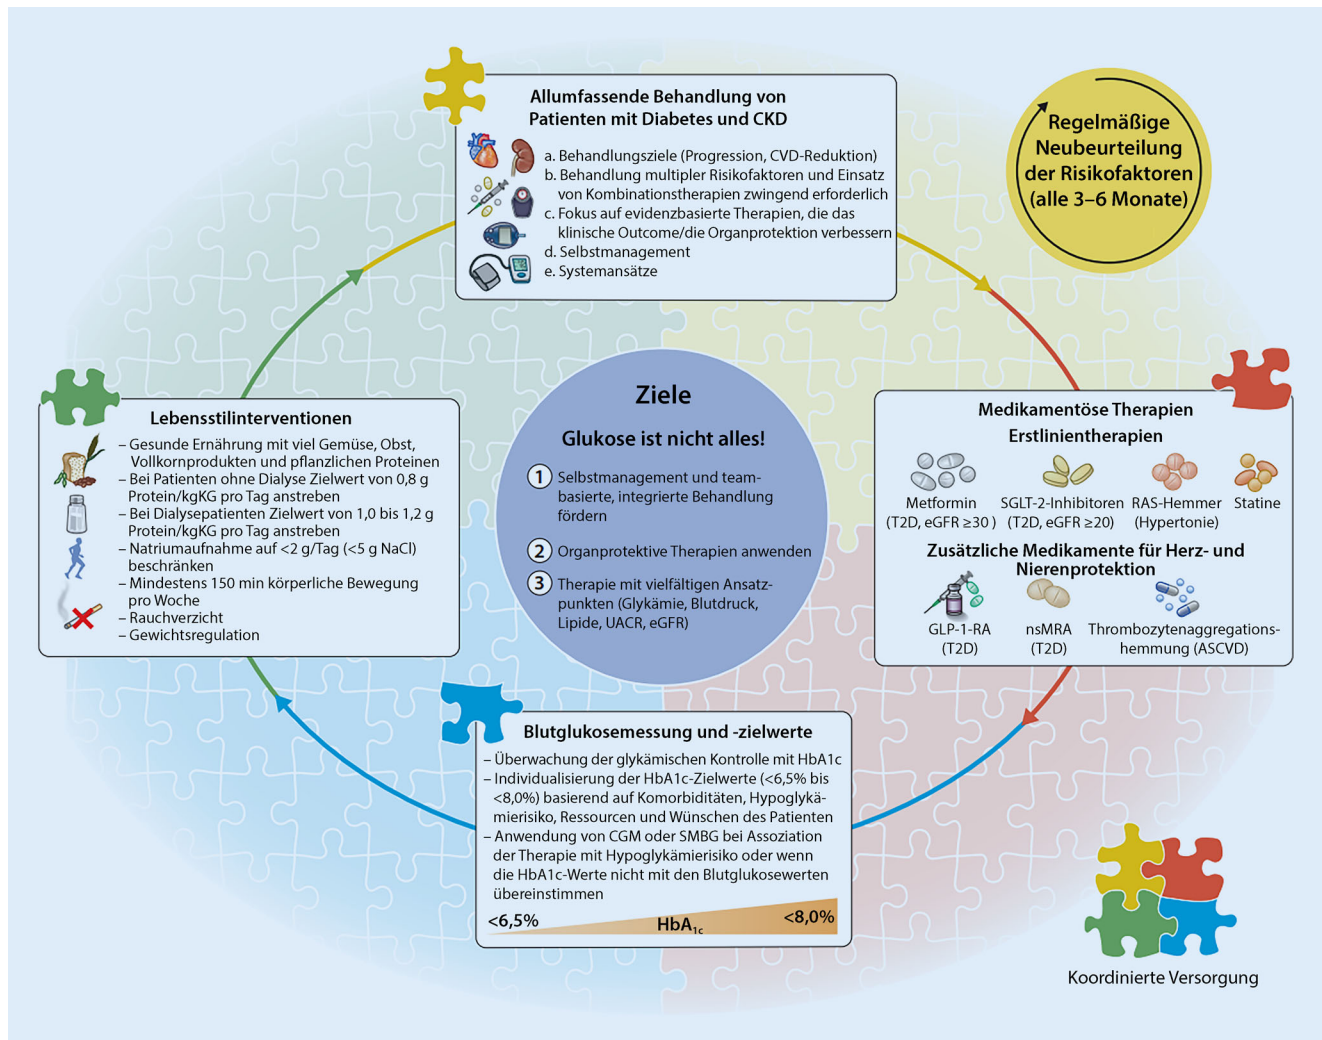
Allumfassende Behandlung von Patienten mit Diabetes und CKD

a. Behandlungsziele (Progression, CVD-Reduktion)
b. Behandlung multipler Risikofaktoren und Einsatz von Kombinationstherapien zwingend erforderlich
c. Fokus auf evidenzbasierte Therapien, die das klinische Outcome/die Organprotektion verbessern
d. Selbstmanagement
e. Systemansätze

Regelmäßige Neubeurteilung der Risikofaktoren (alle 3–6 Monate)

Lebensstilinterventionen

– Gesunde Ernährung mit viel Gemüse, Obst, Vollkornprodukten und pflanzlichen Proteinen
– Bei Patienten ohne Dialyse Zielwert von 0,8 g Protein/kgKG pro Tag anstreben
– Bei Dialysepatienten Zielwert von 1,0 bis 1,2 g Protein/kgKG pro Tag anstreben
– Natriumaufnahme auf <2 g/Tag (<5 g NaCl) beschränken
– Mindestens 150 min körperliche Bewegung pro Woche
– Rauchverzicht
– Gewichtsregulation

Ziele

Glukose ist nicht alles!

1 Selbstmanagement und teambasierte, integrierte Behandlung fördern

2 Organprotektive Therapien anwenden

3 Therapie mit vielfältigen Ansatzpunkten (Glykämie, Blutdruck, Lipide, UACR, eGFR)

Medikamentöse Therapien

Erstlinientherapien

Metformin (T2D, eGFR ≥30)
SGLT-2-Inhibitoren (T2D, eGFR ≥20)
RAS-Hemmer (Hypertonie)
Statine

Zusätzliche Medikamente für Herz- und Nierenprotektion

GLP-1-RA (T2D)
nsMRA (T2D)
Thrombozytenaggregationshemmung (ASCVD)

Blutglukosemessung und -zielwerte

– Überwachung der glykämischen Kontrolle mit HbA1c
– Individualisierung der HbA1c-Zielwerte (<6,5% bis <8,0%) basierend auf Komorbiditäten, Hypoglykämierisiko, Ressourcen und Wünschen des Patienten
– Anwendung von CGM oder SMBG bei Assoziation der Therapie mit Hypoglykämierisiko oder wenn die HbA1c-Werte nicht mit den Blutglukosewerten übereinstimmen

<6,5% $HbA_{1c}$ <8,0%

Koordinierte Versorgung